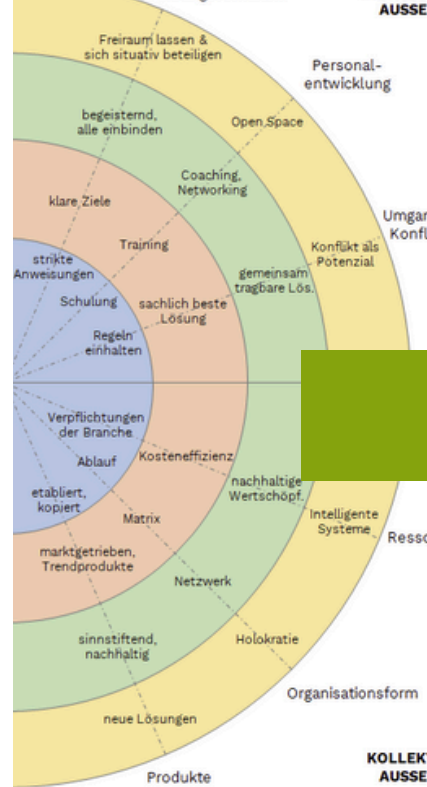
AUSSE

Freiraum lassen & sich situativ beteiligen

Personalentwicklung

begeisternd, alle einbinden

Open Space

Coaching, Networking

klare Ziele

Umgar Konfl

Training

Konflikt als Potenzial

strikte Anweisungen

gemeinsam tragbare Lös.

Schulung

sachlich beste Lösung

Regeln einhalten

Verpflichtungen der Branche

Ablauf

Kosteneffizienz

nachhaltige Wertschöpf.

etabliert, kopiert

Matrix

Intelligente Systeme

Resso

marktgetrieben, Trendprodukte

Netzwerk

sinnstiftend, nachhaltig

Holokratie

Organisationsform

neue Lösungen

KOLLEK AUSSE

Produkte